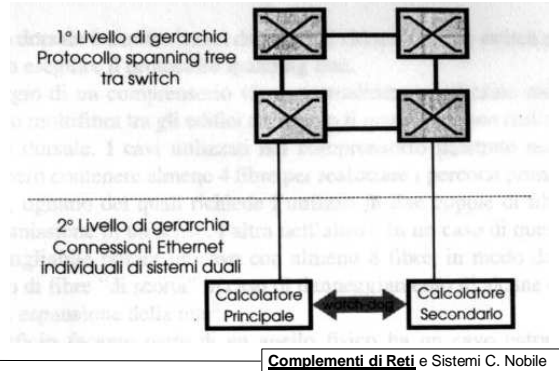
1° Livello di gerarchia
Protocollo spanning tree
tra switch

2° Livello di gerarchia
Connessioni Ethernet
individuali di sistemi duali

Calcolatore Principale

watch-dog

Calcolatore Secondario

Complementi di Reti e Sistemi C. Nobile